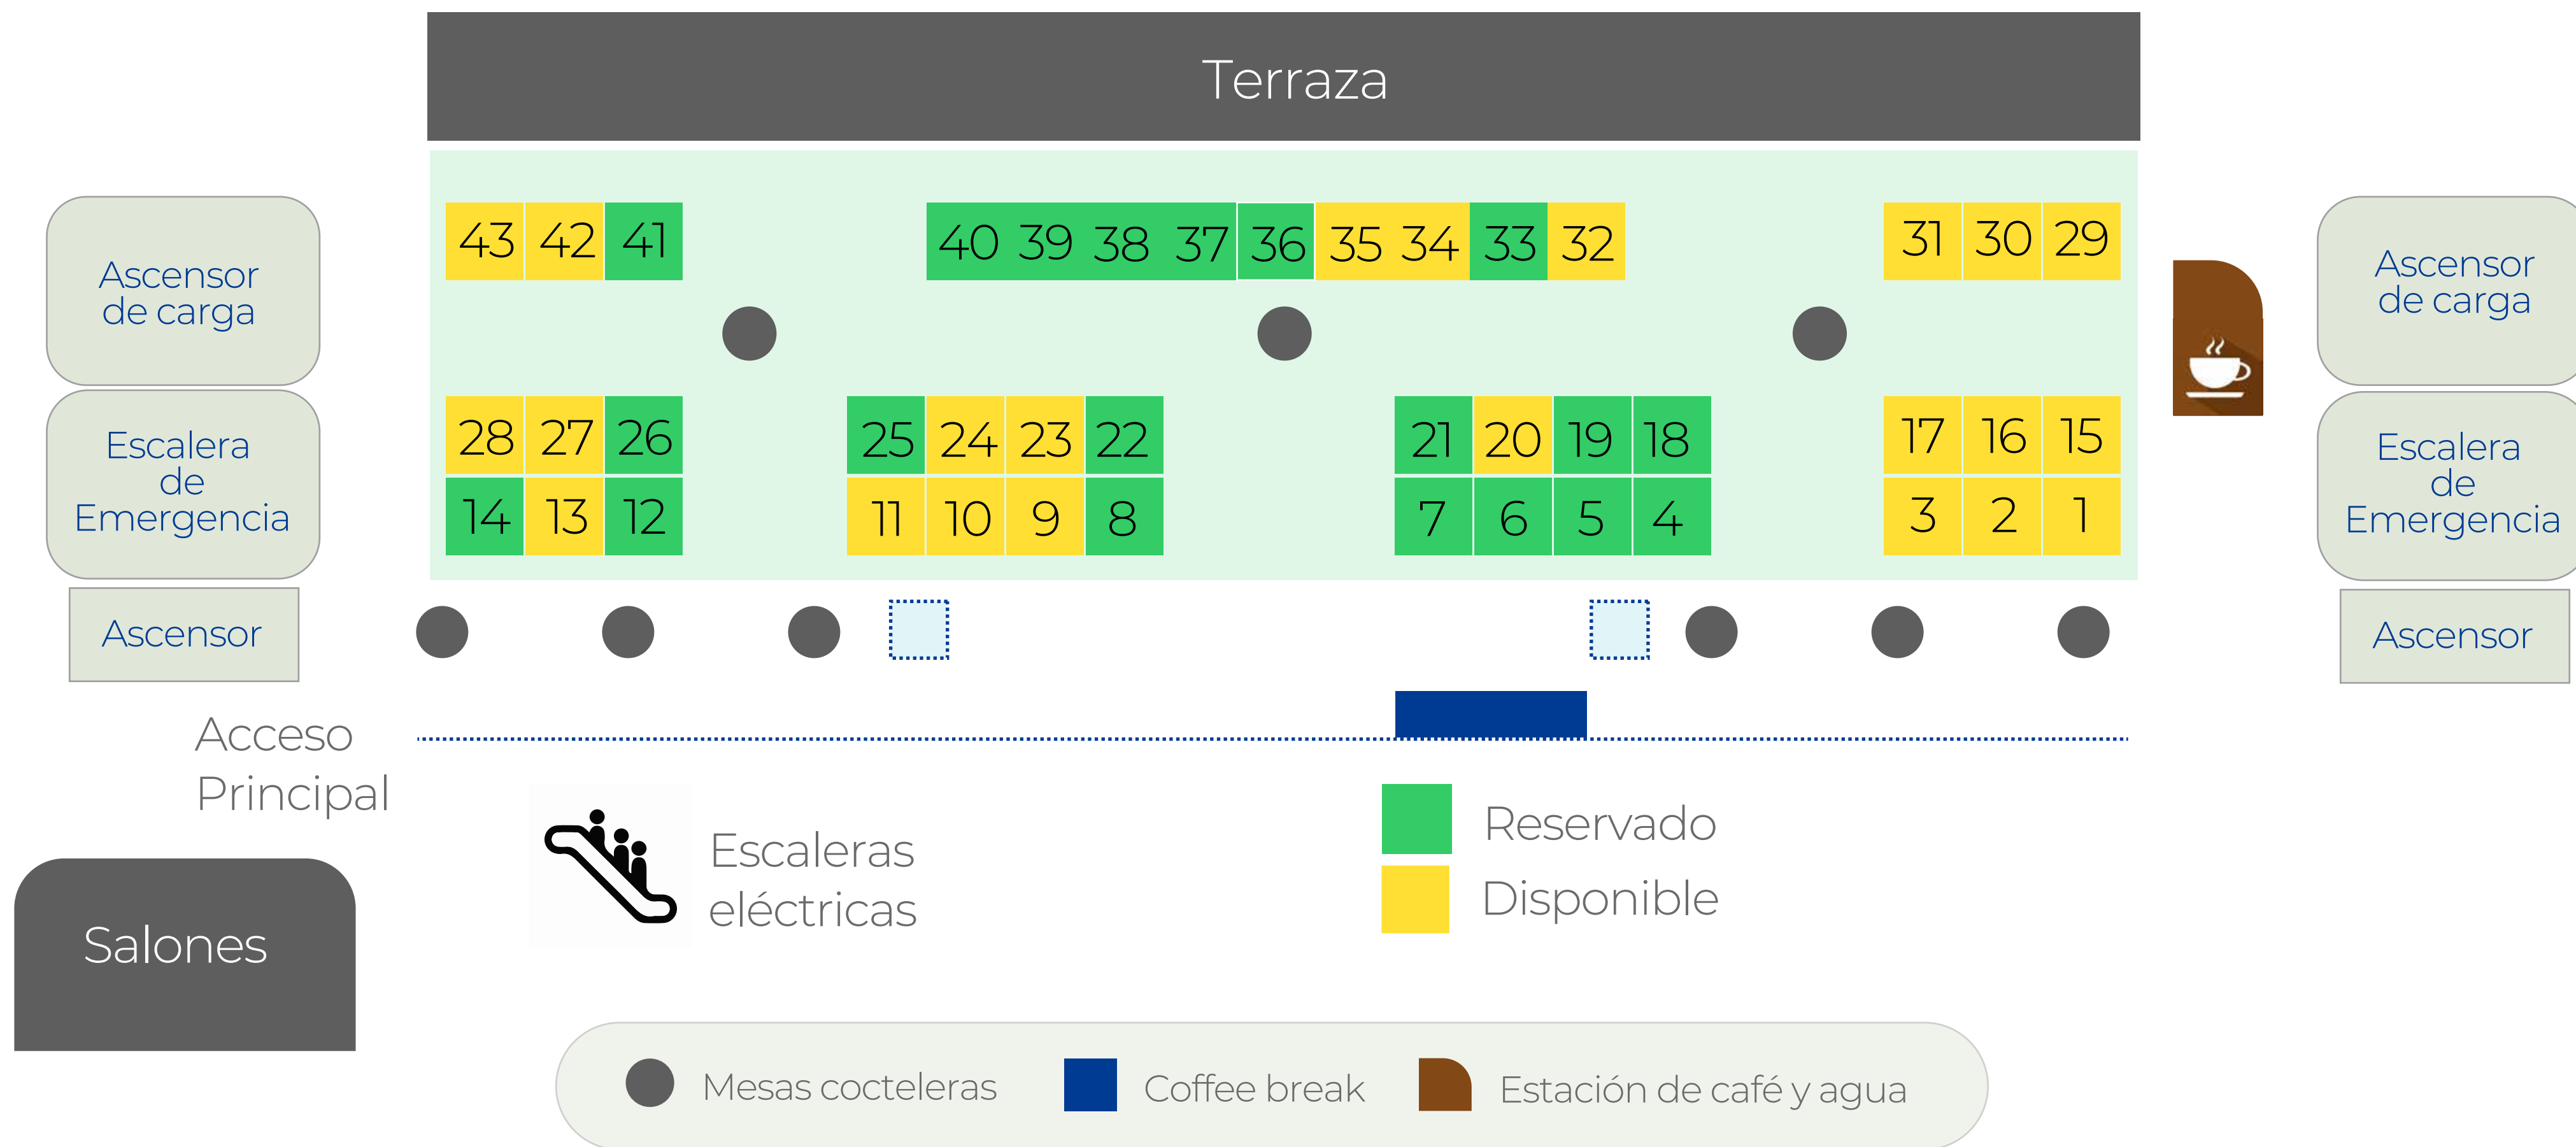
Terraza

Ascensor de carga

Escalera de Emergencia

Ascensor

43 42 41

40 39 38 37 36 35 34 33 32

31 30 29

28 27 26
14 13 12

25 24 23 22
11 10 9 8

21 20 19 18
7 6 5 4

17 16 15
3 2 1

Ascensor de carga

Escalera de Emergencia

Ascensor

Acceso Principal

Salones

Escaleras eléctricas

Reservado
Disponible

Mesas cocteleras
Coffee break
Estación de café y agua